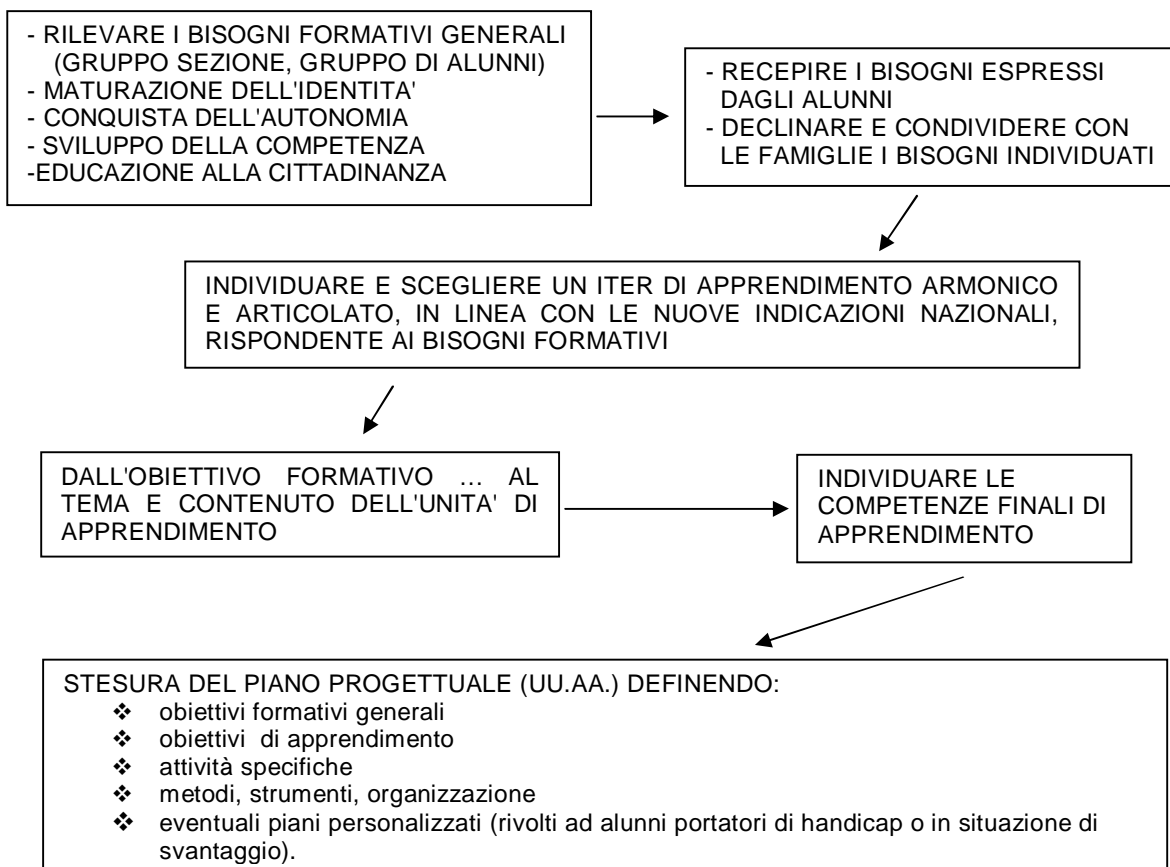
- RILEVARE I BISOGNI FORMATIVI GENERALI (GRUPPO SEZIONE, GRUPPO DI ALUNNI)
- MATURAZIONE DELL'IDENTITA'
- CONQUISTA DELL'AUTONOMIA
- SVILUPPO DELLA COMPETENZA
-EDUCAZIONE ALLA CITTADINANZA

- RECEPIRE I BISOGNI ESPRESSI DAGLI ALUNNI
- DECLINARE E CONDIVIDERE CON LE FAMIGLIE I BISOGNI INDIVIDUATI

INDIVIDUARE E SCEGLIERE UN ITER DI APPRENDIMENTO ARMONICO E ARTICOLATO, IN LINEA CON LE NUOVE INDICAZIONI NAZIONALI, RISPONDENTE AI BISOGNI FORMATIVI

DALL'OBIETTIVO FORMATIVO … AL TEMA E CONTENUTO DELL'UNITA' DI APPRENDIMENTO

INDIVIDUARE LE COMPETENZE FINALI DI APPRENDIMENTO

STESURA DEL PIANO PROGETTUALE (UU.AA.) DEFINENDO:
❖ obiettivi formativi generali
❖ obiettivi di apprendimento
❖ attività specifiche
❖ metodi, strumenti, organizzazione
❖ eventuali piani personalizzati (rivolti ad alunni portatori di handicap o in situazione di svantaggio).